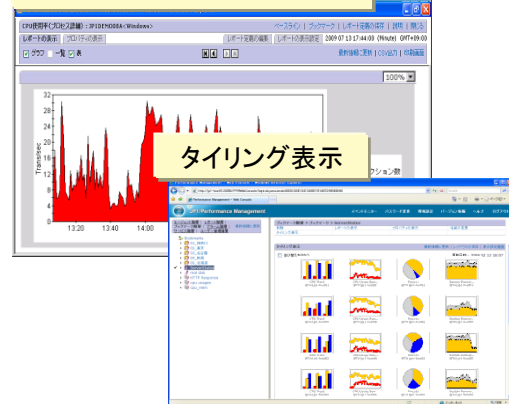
CPU使用率(プロセス詳細) : 3P1DEMO08A<Windows>

ベースライン | ブックマーク | レポート定義の保存 | 説明 | 閉じる

レポートの表示 | プロパティの表示 | レポート定義の編集 | レポートの表示設定

グラフ 一覧 表

2009 07 13 17:44:00 (Minute) GMT+09:00

最新情報に更新 | CSV出力 | 印刷画面

100%

34
32
30
28
26
24
22
20
18
16
14
12
10
8
6
4
2
0

Transisec

13:20
13:40
14:00

タイリング表示

JP1/Performance Management

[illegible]